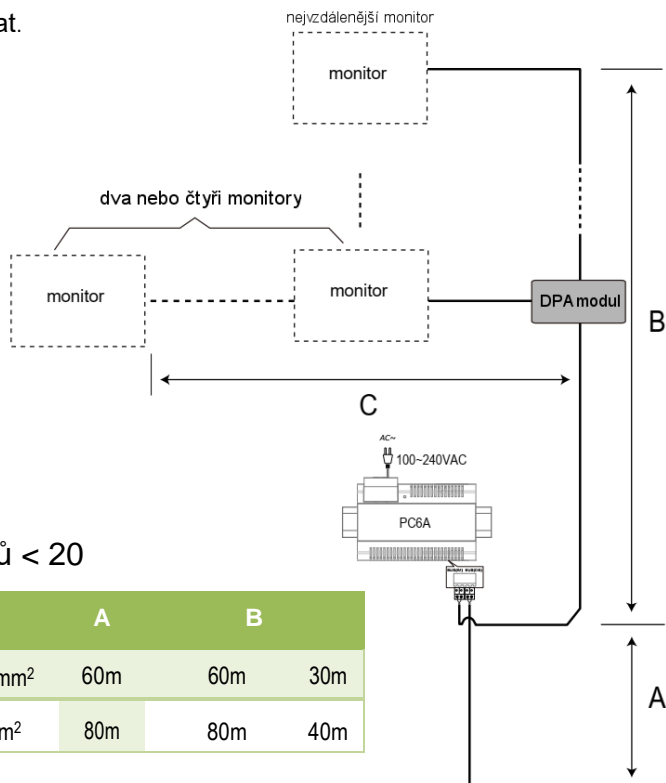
at.

nejvzdálenější monitor

monitor

dva nebo čtyři monitory

monitor

monitor

DPA modul

B

C

AC~

100~240VAC

PC6A

ů < 20

| | A | B | |
|---|---|---|---|
| mm$^2$ | 60m | 60m | 30m |
| m$^2$ | 80m | 80m | 40m |

A